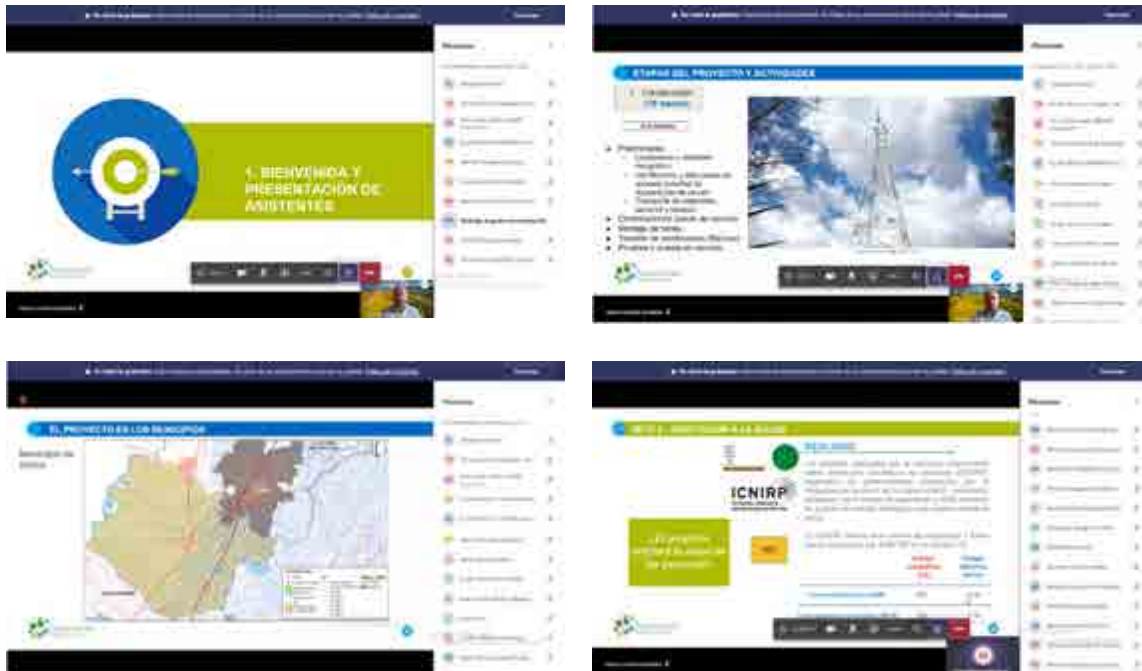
1. BIENVENIDA Y PRESENTACIÓN DE ASISTENTES

Personas

ETAPAS DEL PROYECTO Y ACTIVIDADES

Personas

EL PROYECTO EN LOS MUNICIPIOS

Personas

RETO 2: AFECTACIÓN A LA SALUD

ICNIRP

¿El proyecto afectará la salud de las personas?

Personas